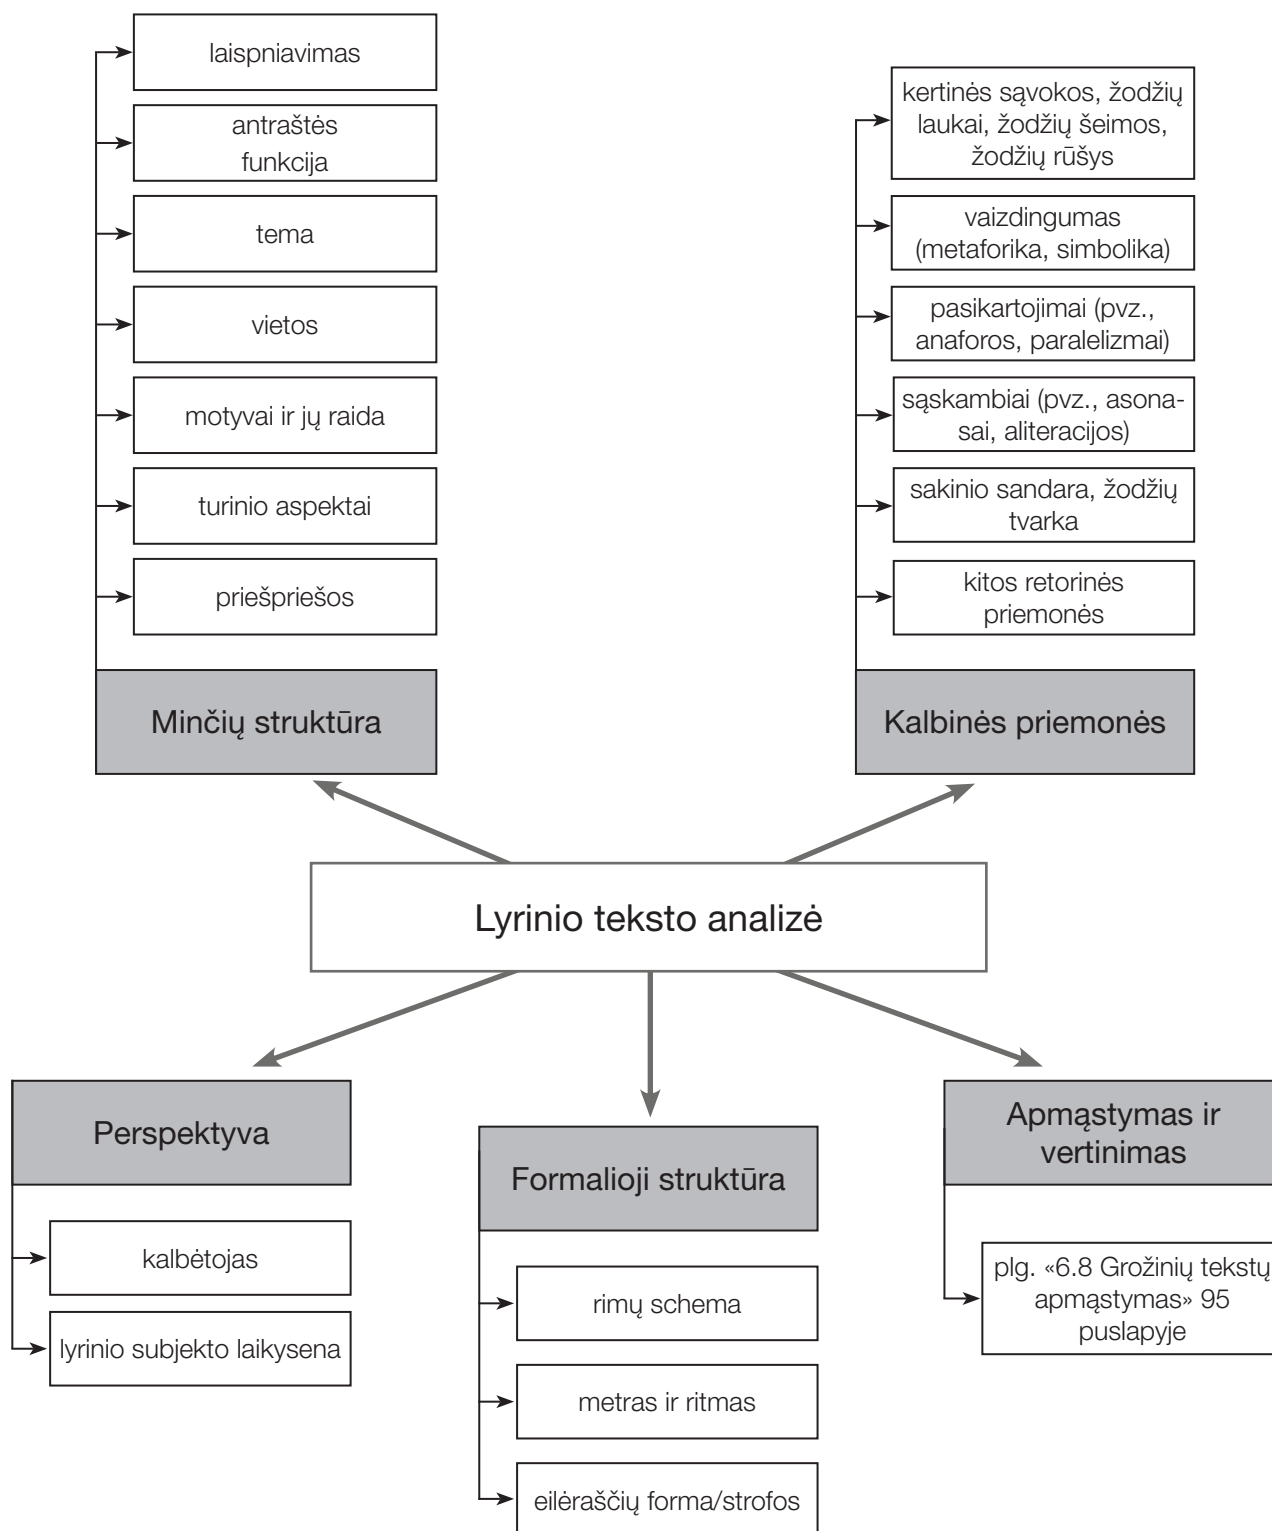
laispniavimas

antraštės funkcija

tema

vietos

motyvai ir jų raida

turinio aspektai

priešpriešos

Minčių struktūra

kertinės sąvokos, žodžių laukai, žodžių šeimos, žodžių rūšys

vaizdingumas (metaforika, simbolika)

pasikartojimai (pvz., anaforos, paralelizmai)

sąskambiai (pvz., asonasai, aliteracijos)

sakinio sandara, žodžių tvarka

kitos retorinės priemonės

Kalbinės priemonės

Lyrinio teksto analizė

Perspektyva

kalbėtojas

lyrinio subjekto laikysena

Formalioji struktūra

rimų schema

metras ir ritmas

eilėraščių forma/strofos

Apmąstymas ir vertinimas

plg. «6.8 Grožinių tekstų apmąstymas» 95 puslapyje